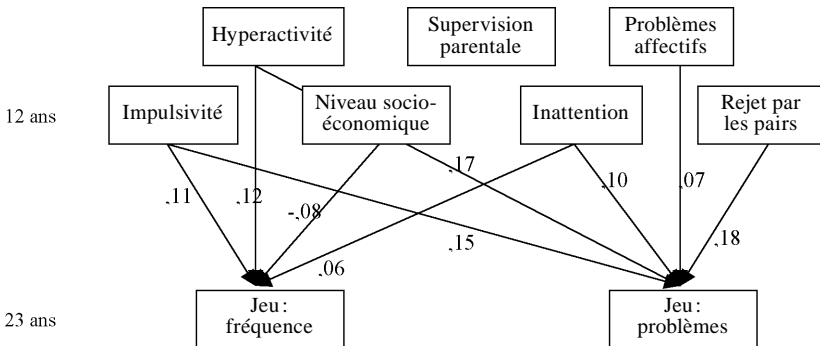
Hyperactivité

Supervision parentale

Problèmes affectifs

12 ans

Impulsivité

Niveau socio-économique

Inattention

Rejet par les pairs

,11

,12

-,08

,17

,10

,07

,15

,18

,06

23 ans

Jeu : fréquence

Jeu : problèmes